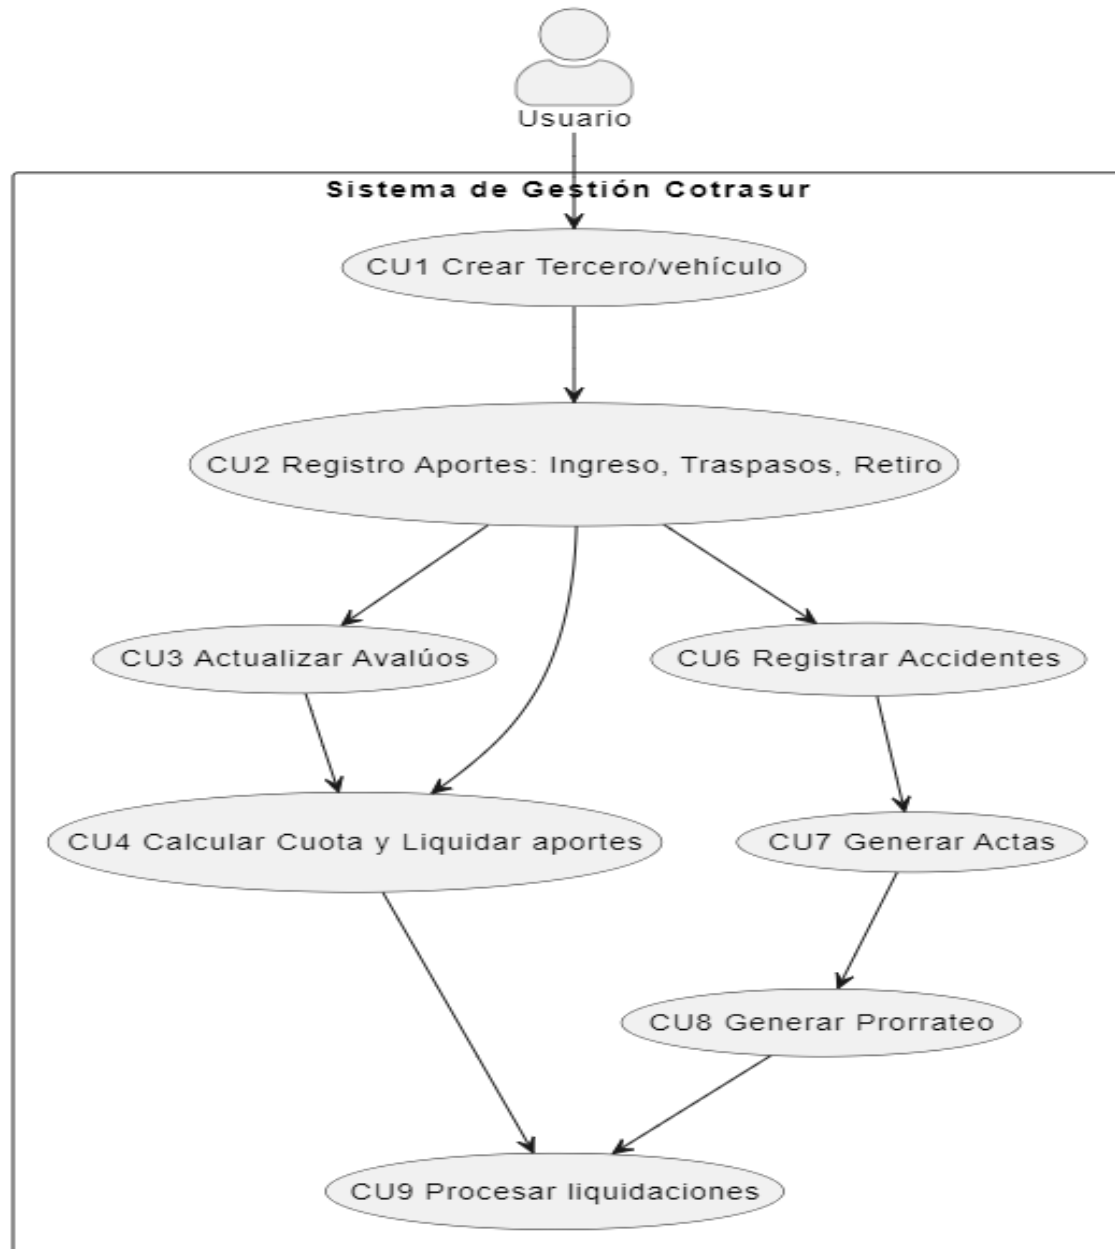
Usuario

Sistema de Gestión Cotrasur

CU1 Crear Tercero/vehículo

CU2 Registro Aportes: Ingreso, Traspasos, Retiro

CU3 Actualizar Avalúos

CU6 Registrar Accidentes

CU4 Calcular Cuota y Liquidar aportes

CU7 Generar Actas

CU8 Generar Prorrateo

CU9 Procesar liquidaciones